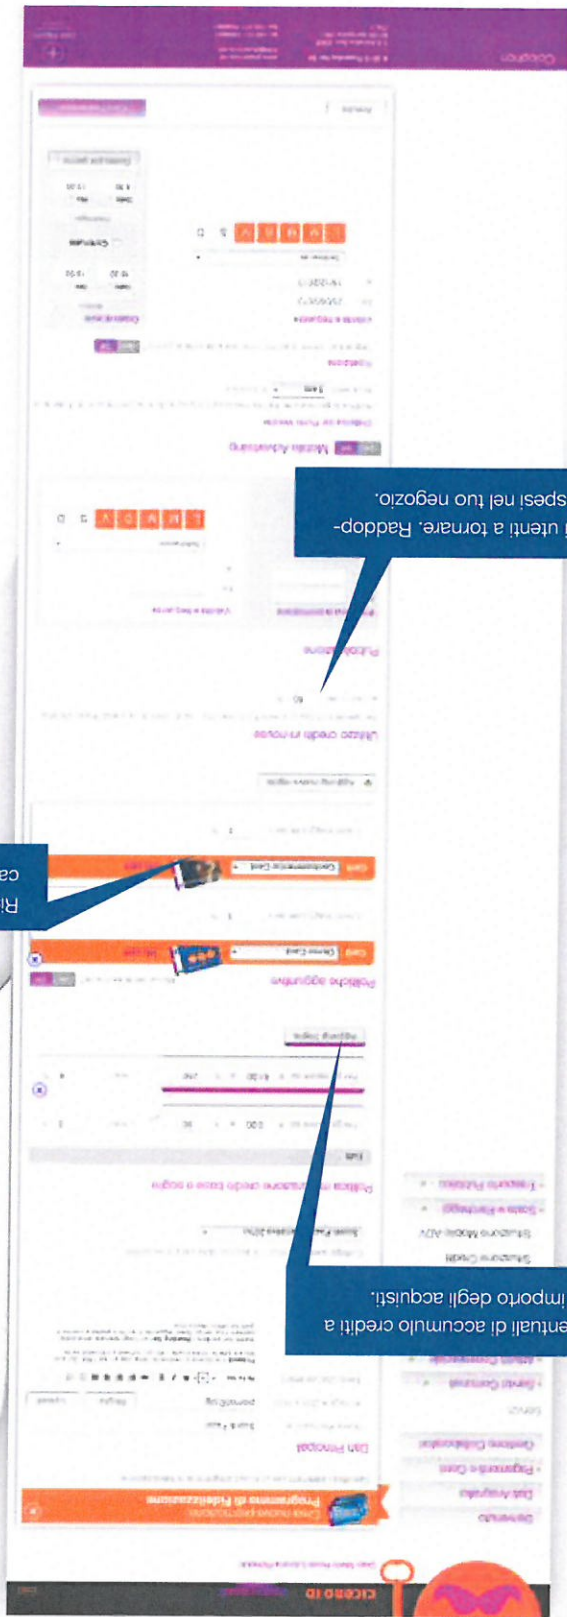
entuali di accumulo crediti a importo degli acquisti.

Ri ca

i utenti a tornare. Raddop- spesi nel tuo negozio.

CICERO ID

Programma di Fidelizzazione

Dati Principali

Politica maturazione credito base a soglia

Politiche aggiuntive

Utilizzo credito in cassa

Pubblicazione

Modalità Advertising

Validità a fasce orarie

Coupon